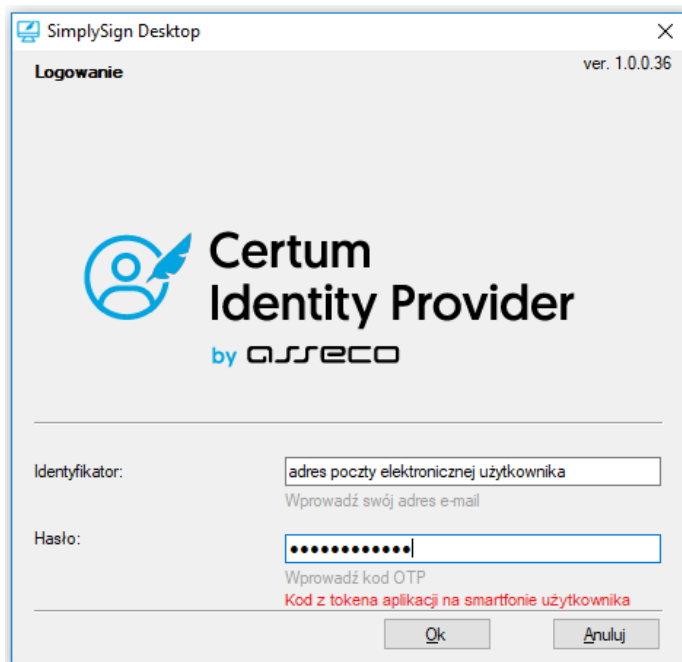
SimplySign Desktop

Logowanie

ver. 1.0.0.36

Certum Identity Provider

by asseco

Identyfikator:

adres poczty elektronicznej użytkownika

Wprowadź swój adres e-mail

Hasło:

•••••••••••••

Wprowadź kod OTP

Kod z tokena aplikacji na smartfonie użytkownika

Ok

Anuluj